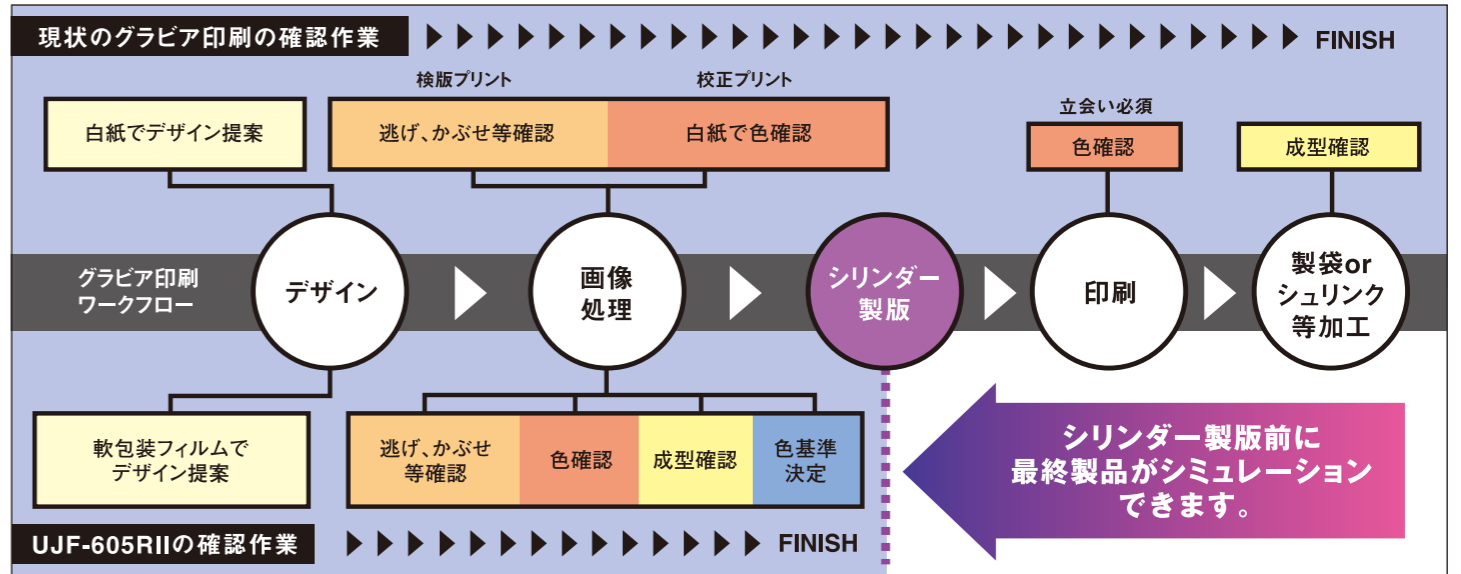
現状のグラビア印刷の確認作業 FINISH

検版プリント 校正プリント

白紙でデザイン提案

逃げ、かぶせ等確認 白紙で色確認

立会い必須

色確認

成型確認

グラビア印刷
ワークフロー

デザイン

画像処理

シリンダー製版

印刷

製袋or シュリンク等加工

軟包装フィルムでデザイン提案

逃げ、かぶせ等確認

色確認

成型確認

色基準決定

シリンダー製版前に
最終製品がシミュレーション
できます。

UJF-605RIIの確認作業 FINISH